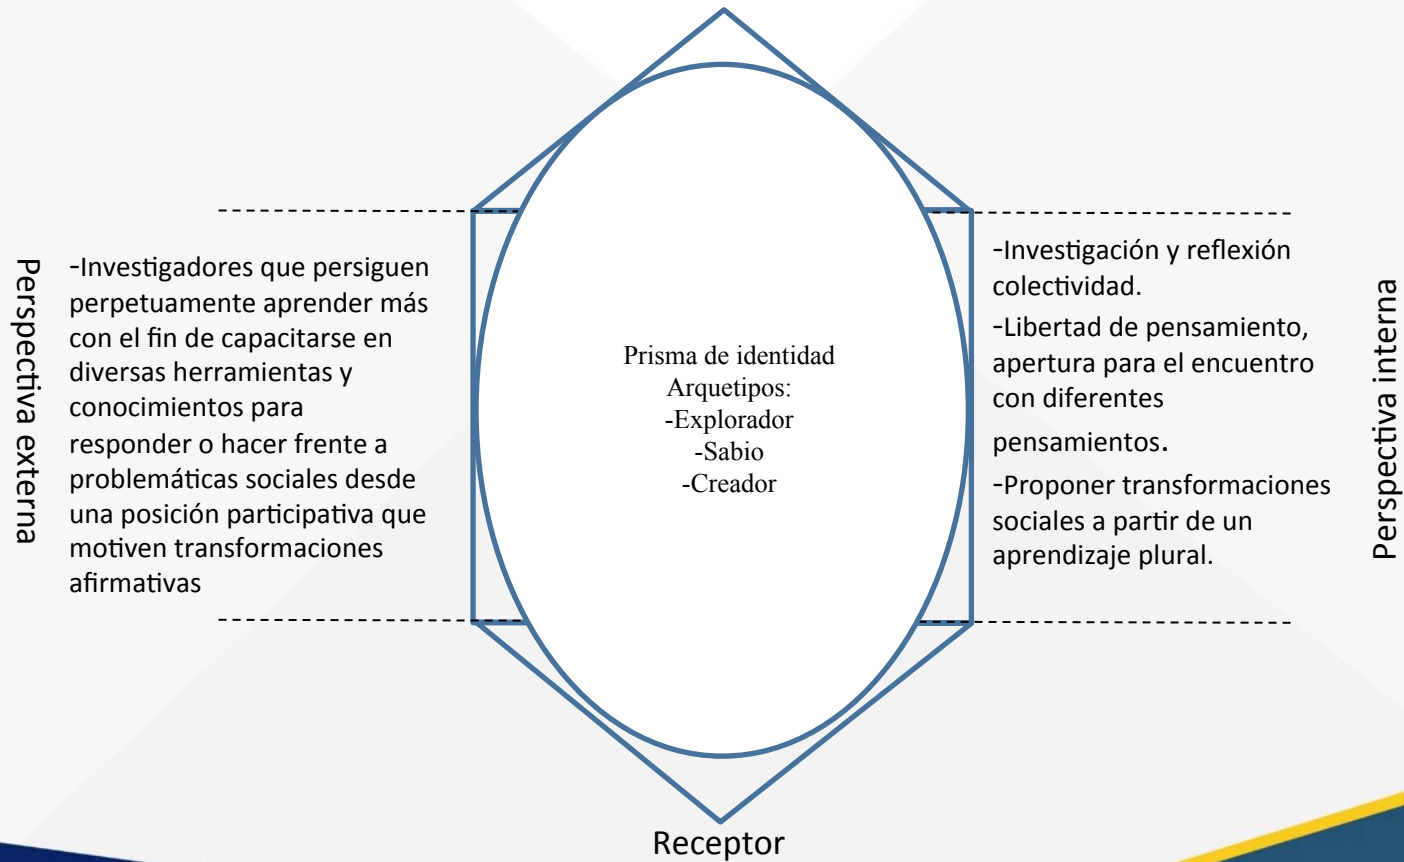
Perspectiva externa

-Investigadores que persiguen perpetuamente aprender más con el fin de capacitarse en diversas herramientas y conocimientos para responder o hacer frente a problemáticas sociales desde una posición participativa que motiven transformaciones afirmativas

Prisma de identidad
Arquetipos:
-Explorador
-Sabio
-Creador

-Investigación y reflexión colectividad.
-Libertad de pensamiento, apertura para el encuentro con diferentes pensamientos.
-Proponer transformaciones sociales a partir de un aprendizaje plural.

Perspectiva interna

Receptor